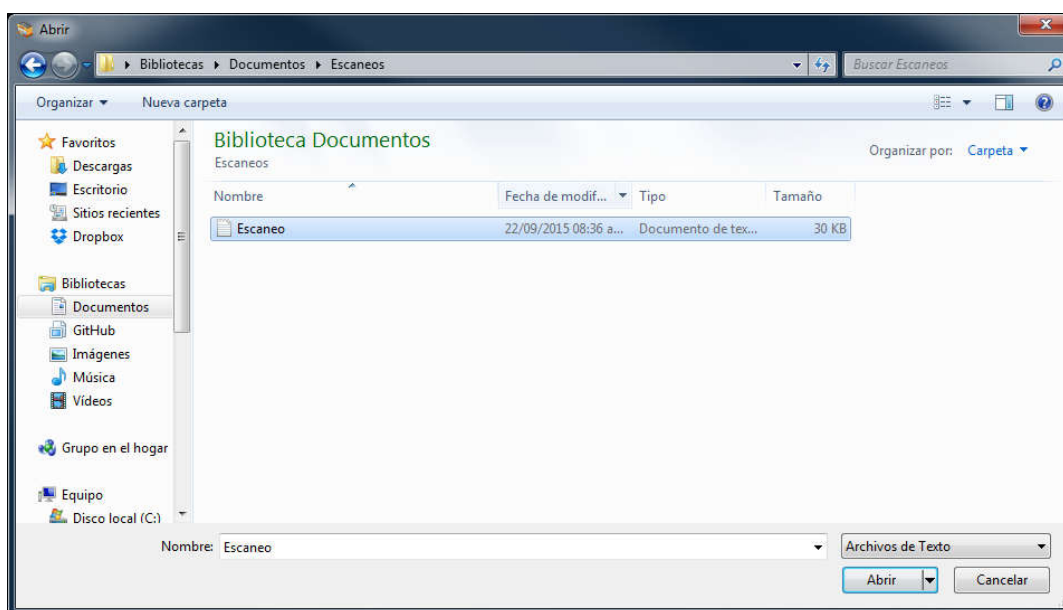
Abrir

Bibliotecas ▸ Documentos ▸ Escaneos

Buscar Escaneos

Organizar ▾ Nueva carpeta

Favoritos
Descargas
Escritorio
Sitios recientes
Dropbox

Bibliotecas
Documentos
GitHub
Imágenes
Música
Vídeos

Grupo en el hogar

Equipo
Disco local (C:)

Biblioteca Documentos
Escaneos

Organizar por: Carpeta ▾

| Nombre | Fecha de modif... | Tipo | Tamaño |
|---|---|---|---|
| Escaneo | 22/09/2015 08:36 a... | Documento de tex... | 30 KB |

Nombre: Escaneo

Archivos de Texto

Abrir

Cancelar